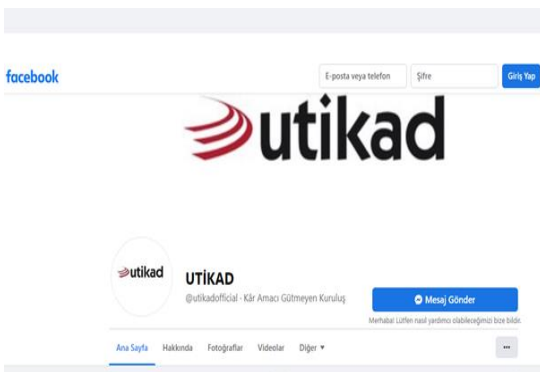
facebook

E-posta veya telefon

Şifre

Giriş Yap

utikad

utikad

UTİKAD

@utikadofficial · Kâr Amacı Gütmeyen Kuruluş

Mesaj Gönder

Merhaba! Lütfen nasıl yardımcı olabileceğimizi bize bildir.

Ana Sayfa

Hakkında

Fotoğraflar

Videolar

Diğer ▾

···